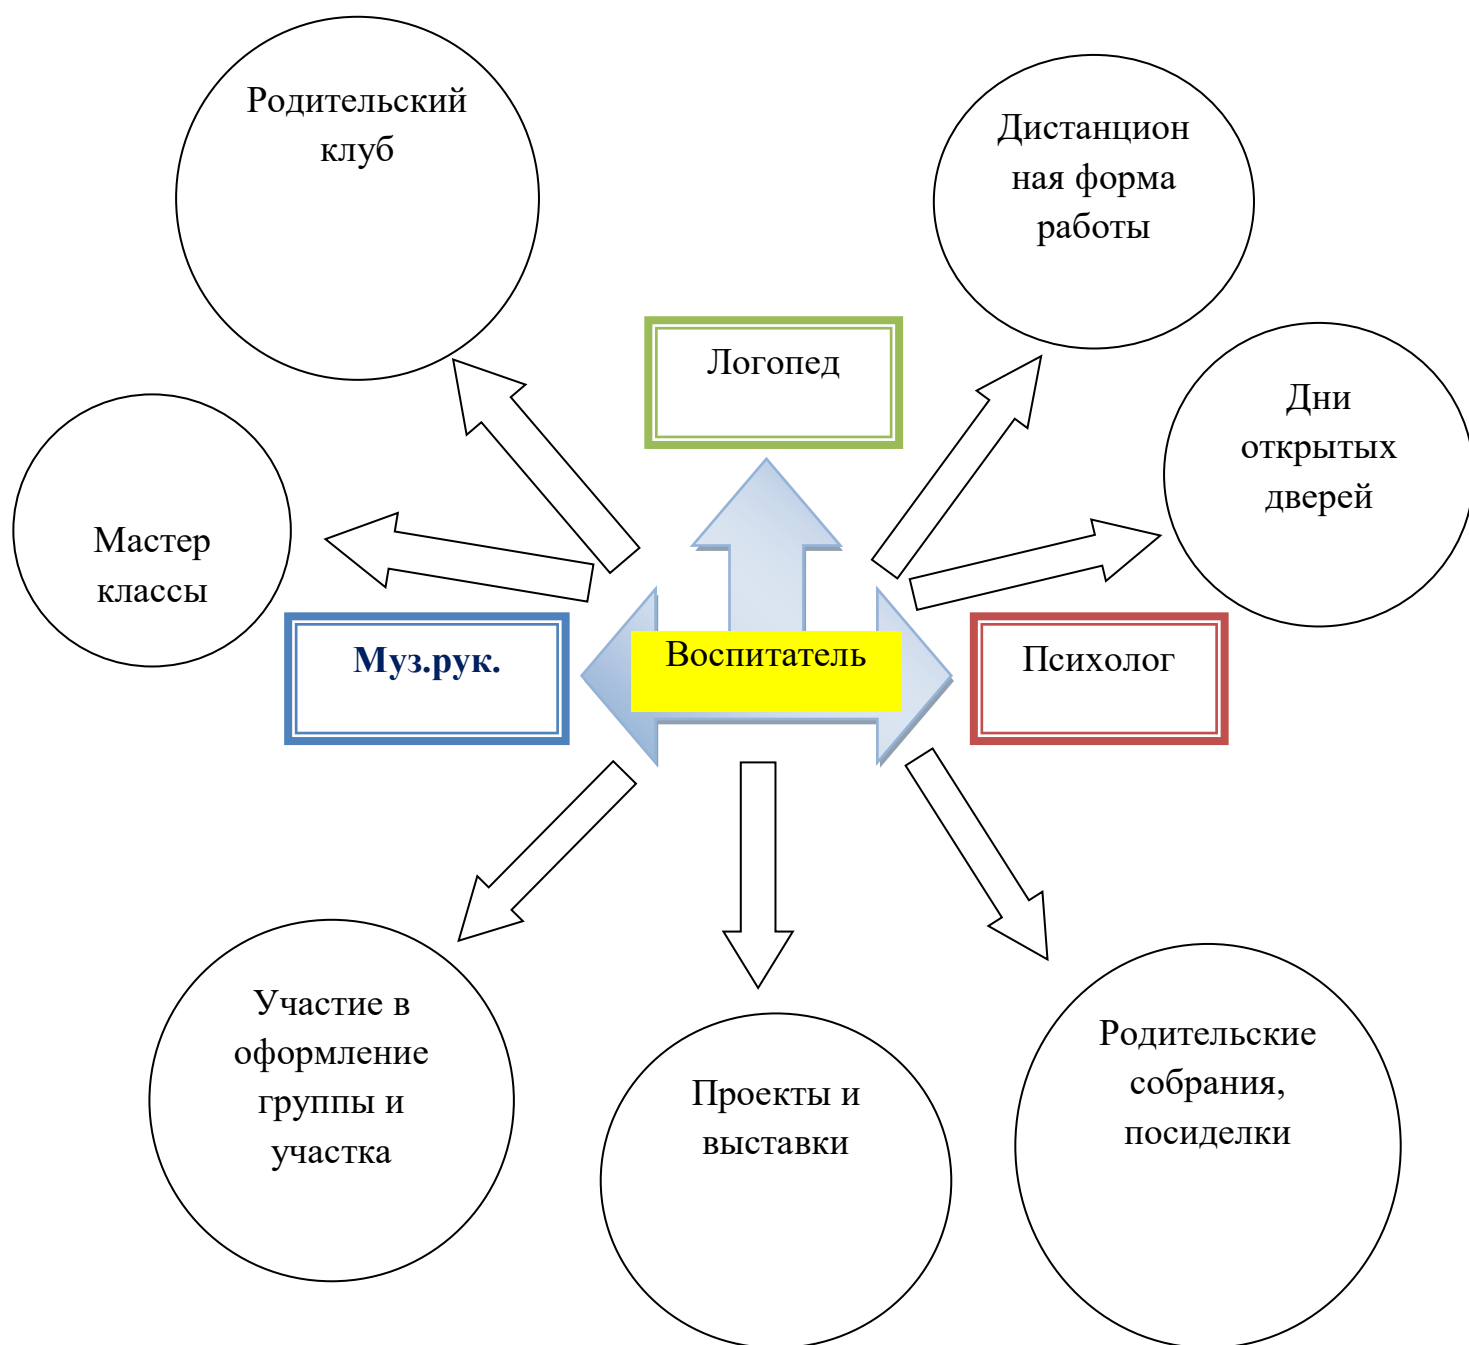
Родительский клуб

Дистанционная форма работы

Логопед

Дни открытых дверей

Мастер классы

Муз.рук.

Воспитатель

Психолог

Участие в оформление группы и участка

Проекты и выставки

Родительские собрания, посиделки